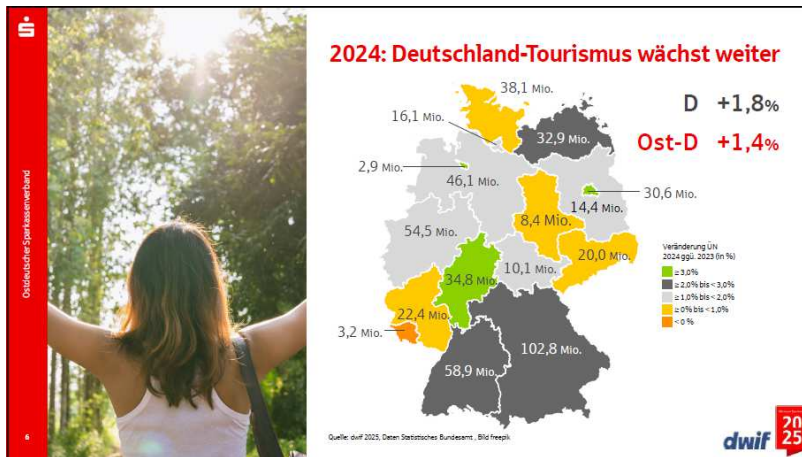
Ostdeutscher Sparkassenverband

2024: Deutschland-Tourismus wächst weiter

D +1,8%

Ost-D +1,4%

38,1 Mio.

16,1 Mio.

32,9 Mio.

2,9 Mio.

46,1 Mio.

30,6 Mio.

14,4 Mio.

8,4 Mio.

54,5 Mio.

20,0 Mio.

34,8 Mio.

10,1 Mio.

22,4 Mio.

3,2 Mio.

102,8 Mio.

58,9 Mio.

Veränderung ÜN 2024 ggü. 2023 (in %)
≥ 3,0%
≥ 2,0% bis < 3,0%
≥ 1,0% bis < 2,0%
≥ 0% bis < 1,0%
< 0%

Quelle: dwif 2025, Daten Statistisches Bundesamt , Bild freepik

6

dwif

20
25